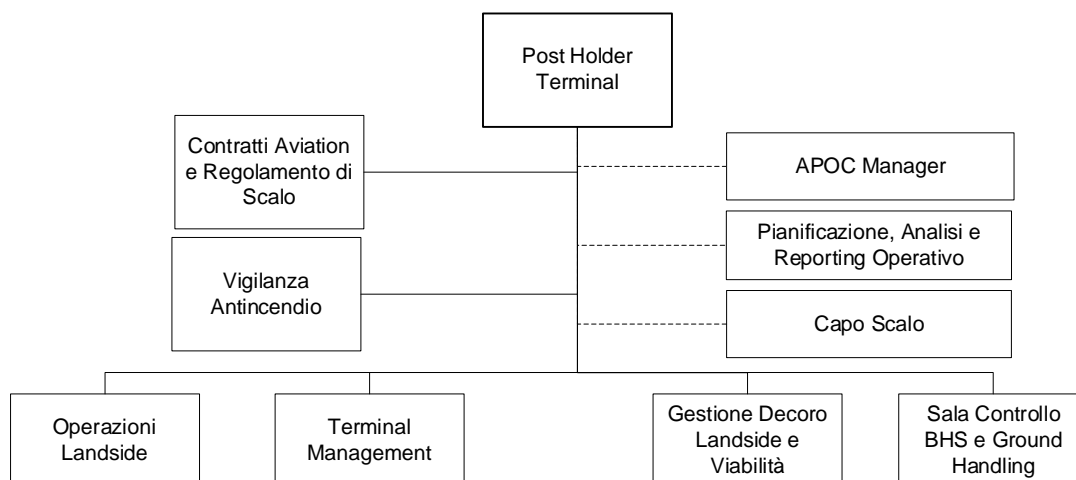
Post Holder Terminal

Contratti Aviation e Regolamento di Scalo

APOC Manager

Pianificazione, Analisi e Reporting Operativo

Vigilanza Antincendio

Capo Scalo

Operazioni Landside

Terminal Management

Gestione Decoro Landside e Viabilità

Sala Controllo BHS e Ground Handling